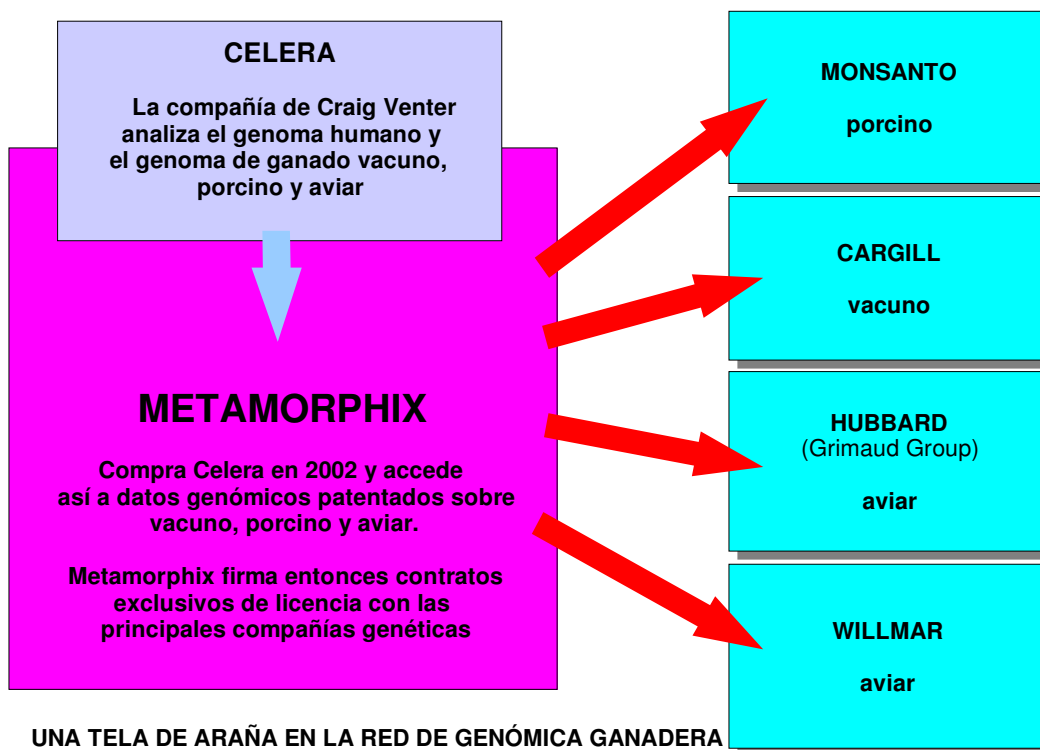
CELERA

La compañía de Craig Venter analiza el genoma humano y el genoma de ganado vacuno, porcino y aviar

METAMORPHIX

Compra Celera en 2002 y accede así a datos genómicos patentados sobre vacuno, porcino y aviar.

Metamorphix firma entonces contratos exclusivos de licencia con las principales compañías genéticas

MONSANTO

porcino

CARGILL

vacuno

HUBBARD
(Grimaud Group)

aviar

WILLMAR

aviar

UNA TELA DE ARAÑA EN LA RED DE GENÓMICA GANADERA